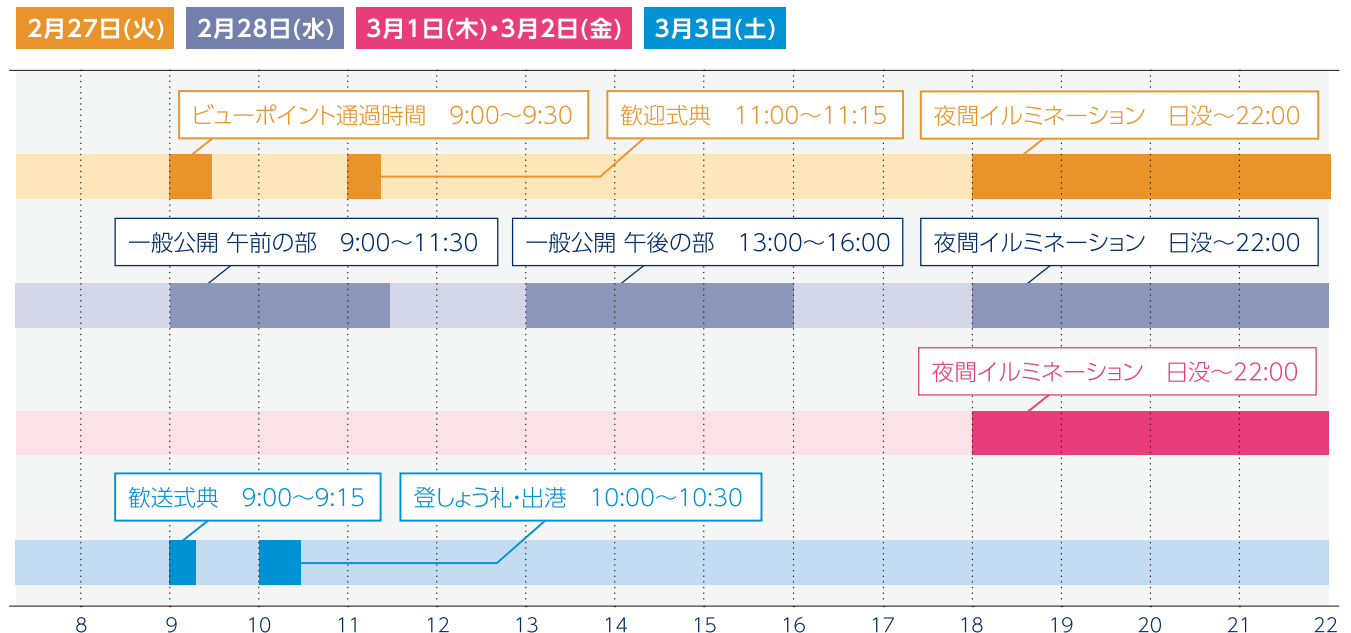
2月27日(火)
2月28日(水)
3月1日(木)・3月2日(金)
3月3日(土)

ビューポイント通過時間　9:00〜9:30
歓迎式典　11:00〜11:15
夜間イルミネーション　日没〜22:00

一般公開 午前の部　9:00〜11:30
一般公開 午後の部　13:00〜16:00
夜間イルミネーション　日没〜22:00

夜間イルミネーション　日没〜22:00

歓送式典　9:00〜9:15
登しょう礼・出港　10:00〜10:30

8 9 10 11 12 13 14 15 16 17 18 19 20 21 22